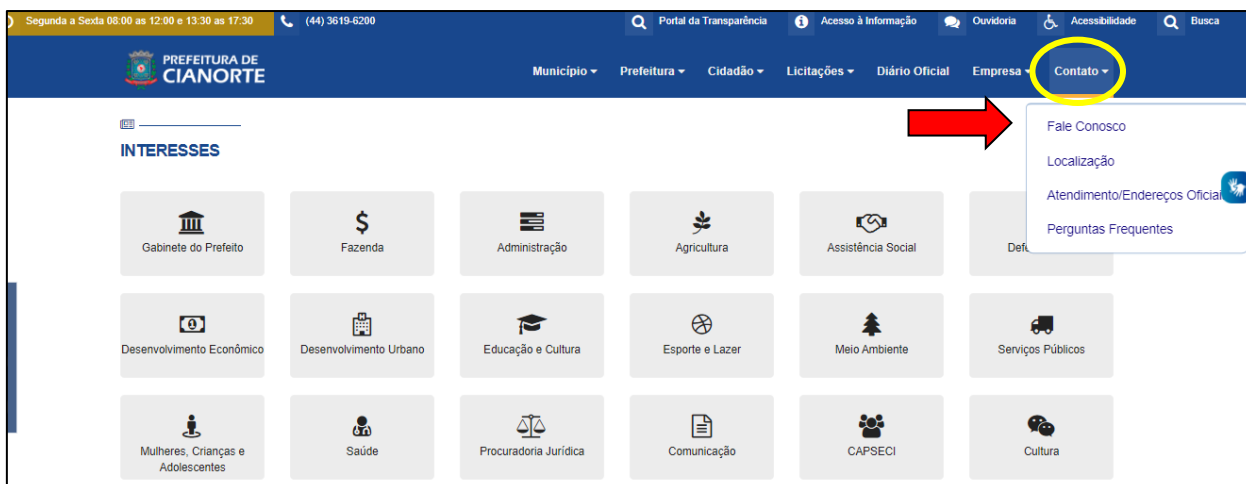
Segunda a Sexta 08:00 as 12:00 e 13:30 as 17:30 (44) 3619-6200 Portal da Transparência Acesso à Informação Ouvidoria Acessibilidade Busca

PREFEITURA DE CIANORTE

Município Prefeitura Cidadão Licitações Diário Oficial Empresa Contato

Fale Conosco
Localização
Atendimento/Endereços Oficiai
Perguntas Frequentes

INTERESSES

Gabinete do Prefeito
Fazenda
Administração
Agricultura
Assistência Social
Def

Desenvolvimento Econômico
Desenvolvimento Urbano
Educação e Cultura
Esporte e Lazer
Meio Ambiente
Serviços Públicos

Mulheres, Crianças e Adolescentes
Saúde
Procuradoria Jurídica
Comunicação
CAPSECI
Cultura